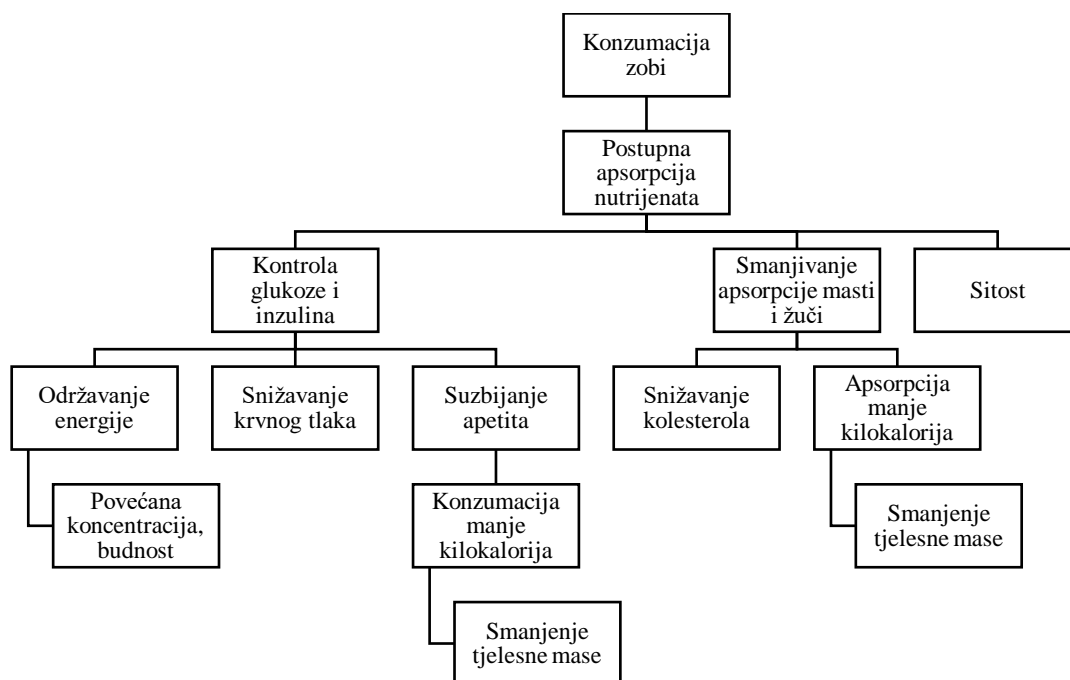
Konzumacija zobi

Postupna apsorpcija nutrijenata

Kontrola glukoze i inzulina

Smanjivanje apsorpcije masti i žuči

Sitost

Održavanje energije

Snižavanje krvnog tlaka

Suzbijanje apetita

Snižavanje kolesterola

Apsorpcija manje kilokalorija

Povećana koncentracija, budnost

Konzumacija manje kilokalorija

Smanjenje tjelesne mase

Smanjenje tjelesne mase